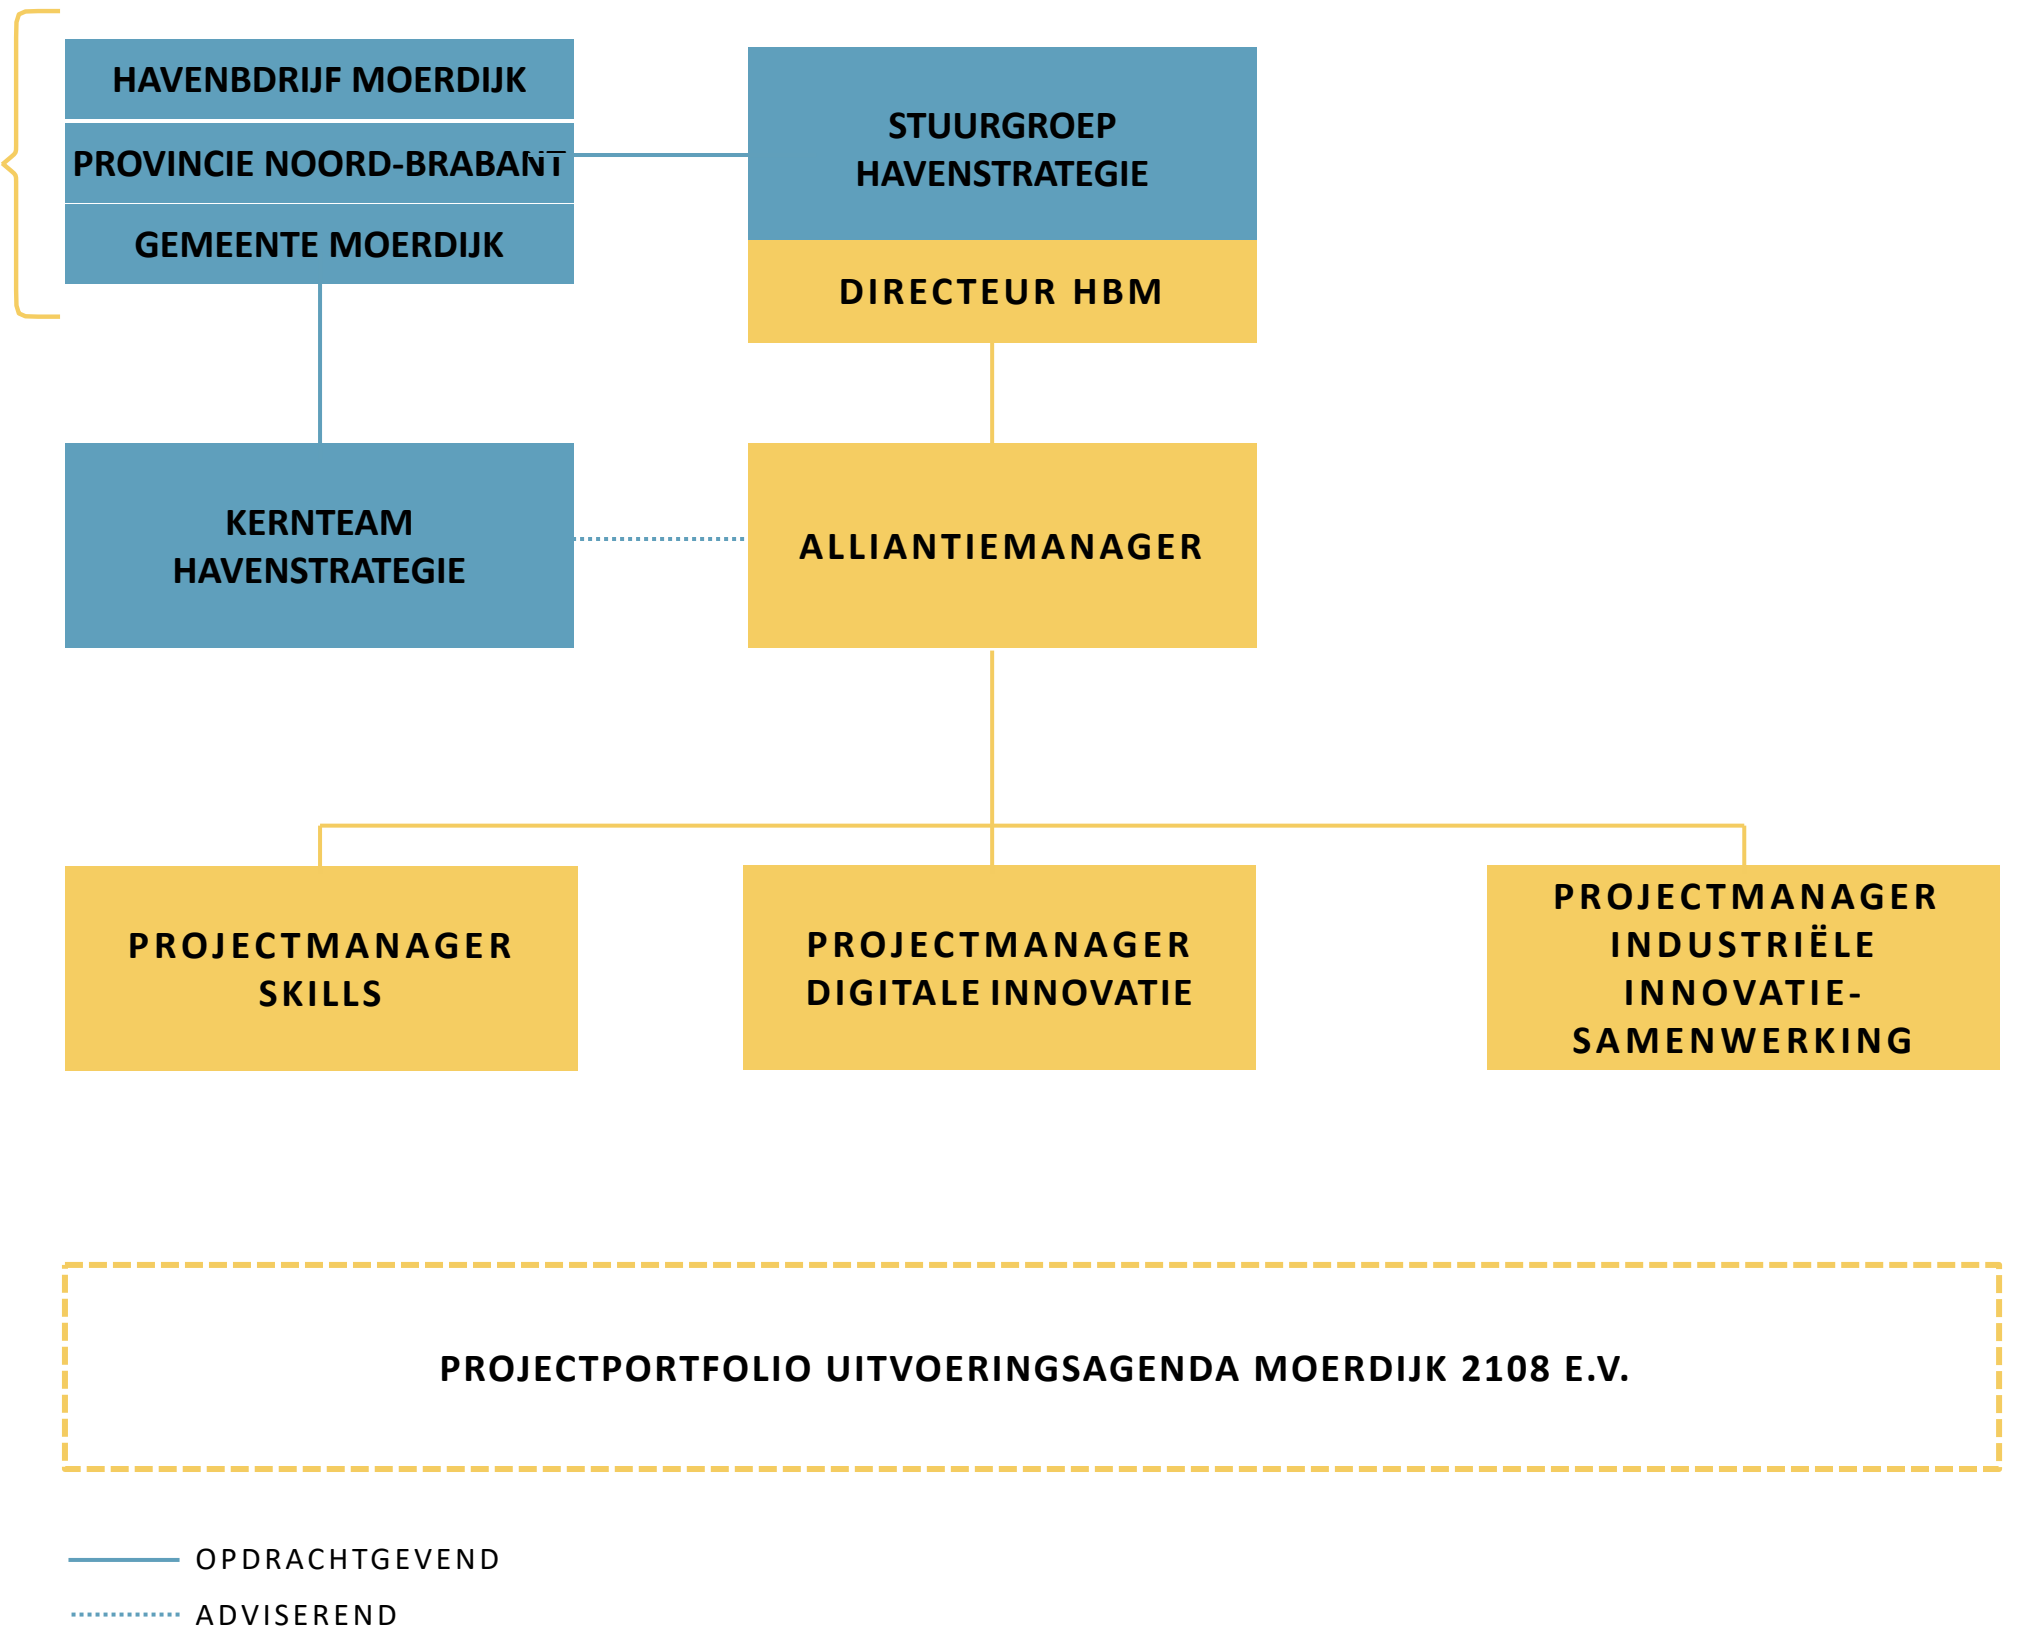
HAVENBDRIJF MOERDIJK

PROVINCIE NOORD-BRABANT

GEMEENTE MOERDIJK

STUURGROEP HAVENSTRATEGIE

DIRECTEUR HBM

KERNTEAM HAVENSTRATEGIE

ALLIANTIEMANAGER

PROJECTMANAGER SKILLS

PROJECTMANAGER DIGITALE INNOVATIE

PROJECTMANAGER INDUSTRIËLE INNOVATIE-SAMENWERKING

PROJECTPORTFOLIO UITVOERINGSAGENDA MOERDIJK 2108 E.V.

OPDRACHTGEVEND

ADVISEREND